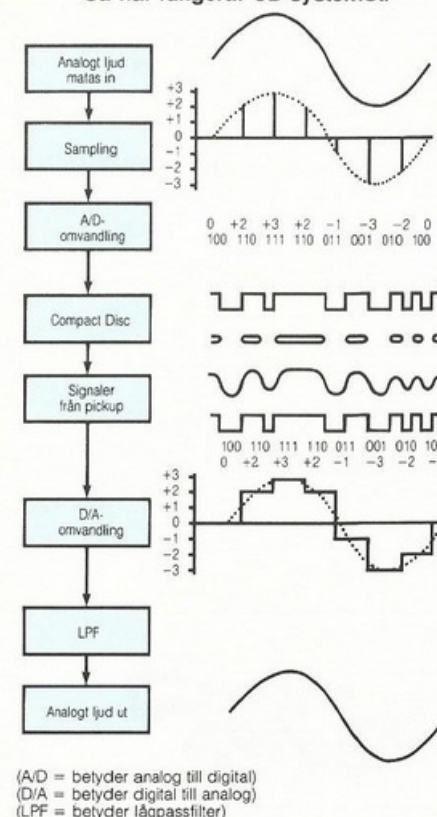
Så här fungerar CD-systemet

Analogt ljud matas in

+3
+2
+1
0
−1
−2
−3

Sampling

A/D-omvandling

0 +2 +3 +2 −1 −3 −2 0
100 110 111 110 011 001 010 100

Compact Disc

Signaler från pickup

100 110 111 110 011 001 010 10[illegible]
0 +2 +3 +2 −1 −3 −2 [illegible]

+3
+2
+1
0
−1
−2
−3

D/A-omvandling

LPF

Analogt ljud ut

(A/D = betyder analog till digital)
(D/A = betyder digital till analog)
(LPF = betyder lågpassfilter)